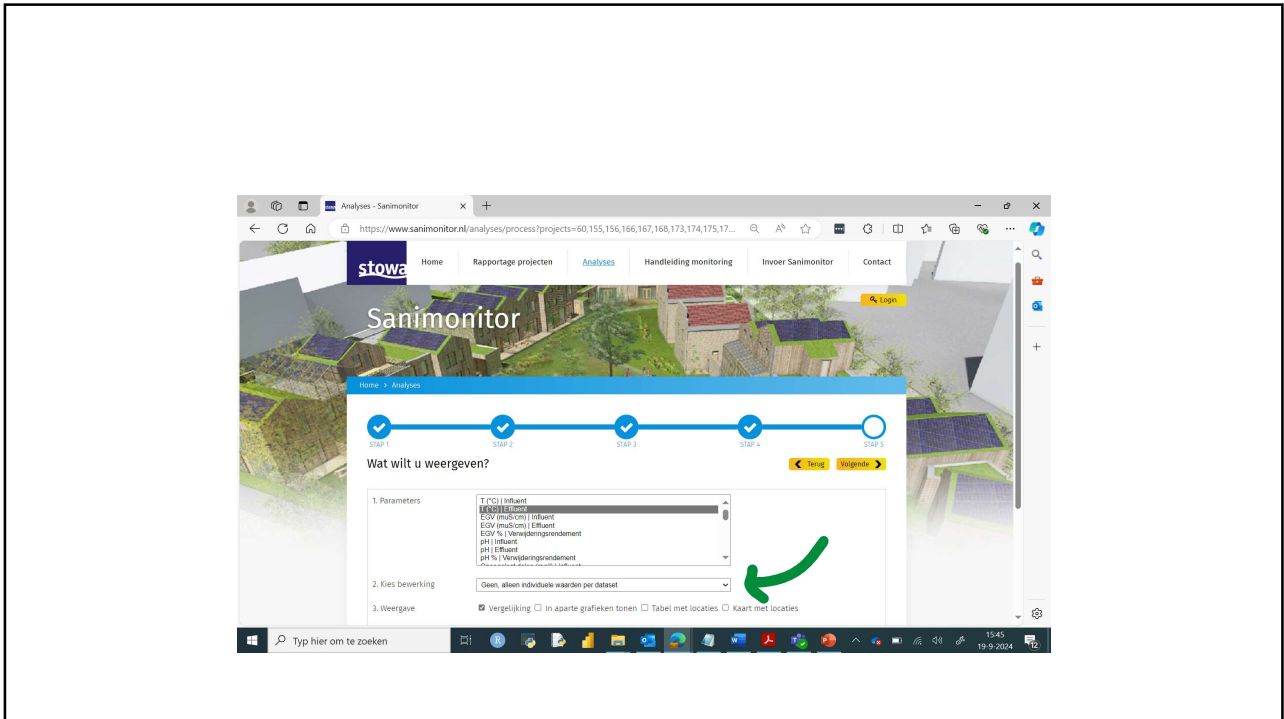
Analyses - Sanimonitor

https://www.sanimonitor.nl/analyses/process?projects=60,155,156,166,167,168,173,174,175,17...

stowa

Home | Rapportage projecten | Analyses | Handleiding monitoring | Invoer Sanimonitor | Contact

Login

Sanimonitor

Home > Analyses

STAP 1 STAP 2 STAP 3 STAP 4 STAP 5

Wat wilt u weergeven?

Terug Volgende

1. Parameters

T (°C) | Influent
T (°C) | Effluent
EGV (muS/cm) | Influent
EGV (muS/cm) | Effluent
EGV % | Verwijderingsrendement
pH | Influent
pH | Effluent
pH % | Verwijderingsrendement

2. Kies bewerking

Geen, alleen individuele waarden per dataset

3. Weergave

Vergelijking In aparte grafieken tonen Tabel met locaties Kaart met locaties

Typ hier om te zoeken

15:45
19-9-2024

12